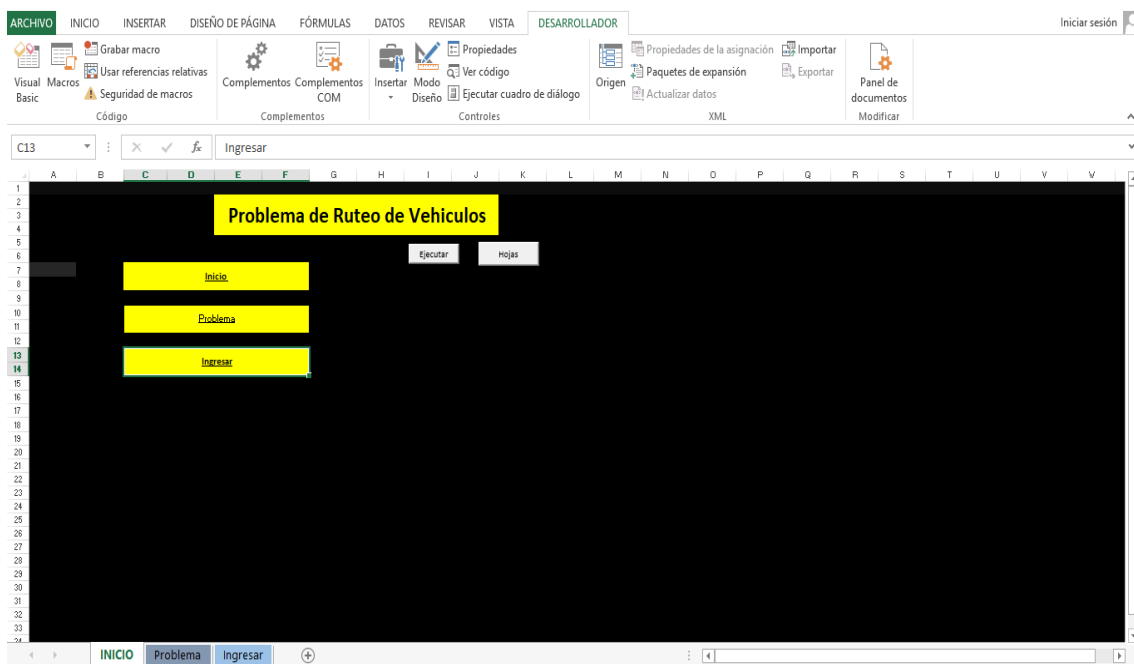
ARCHIVO INICIO INSERTAR DISEÑO DE PÁGINA FÓRMULAS DATOS REVISAR VISTA DESARROLLADOR Iniciar sesión

Visual Basic Macros Grabar macro Usar referencias relativas Seguridad de macros
Código

Complementos Complementos COM
Complementos

Insertar Modo Diseño Propiedades Ver código Ejecutar cuadro de diálogo
Controles

Origen Propiedades de la asignación Paquetes de expansión Actualizar datos Importar Exportar
XML

Panel de documentos
Modificar

C13 $f_x$ Ingresar

A B C D E F G H I J K L M N O P Q R S T U V W

1 2 3 4 5 6 7 8 9 10 11 12 13 14 15 16 17 18 19 20 21 22 23 24 25 26 27 28 29 30 31 32 33

Problema de Ruteo de Vehiculos

Ejecutar Hojas

Inicio

Problema

Ingresar

INICIO Problema Ingresar